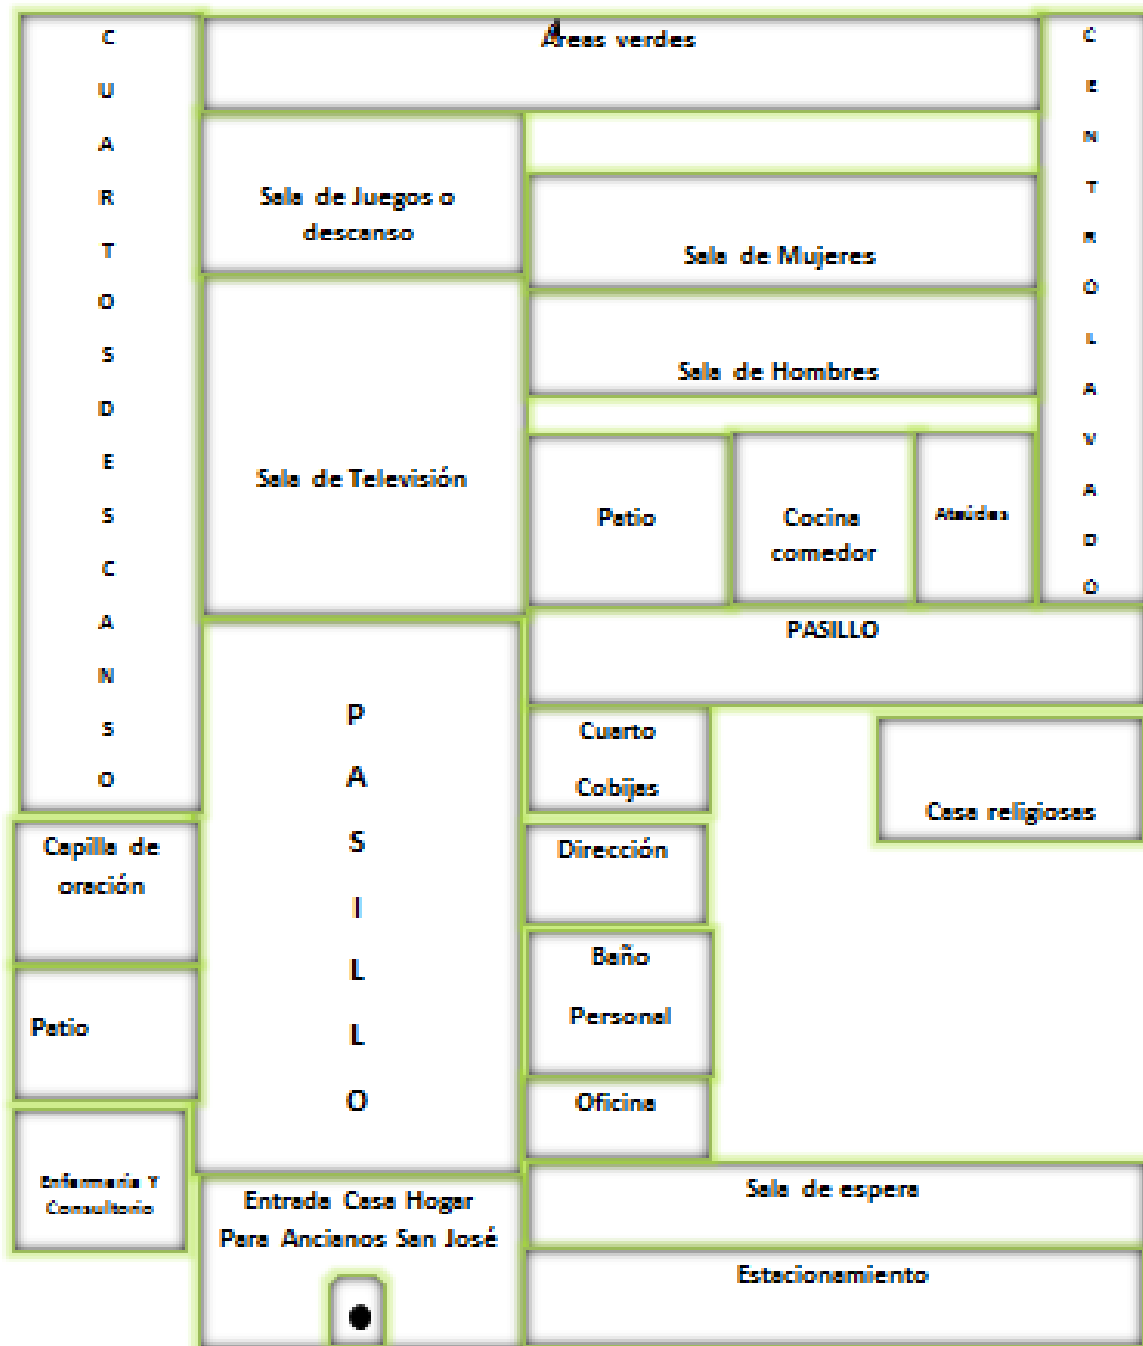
CUARTOS DESCANSO

Áreas verdes

CENTRO LAVADO

Sala de Juegos o descanso

Sala de Mujeres

Sala de Hombres

Sala de Televisión

Patio

Cocina comedor

Ataúdes

PASILLO

PASILLO

Cuarto Cobijas

Casa religiosas

Capilla de oración

Dirección

Baño Personal

Patio

Oficina

Enfermaría Y Consultorio

Entrada Casa Hogar Para Ancianos San José

Sala de espera

Estacionamiento